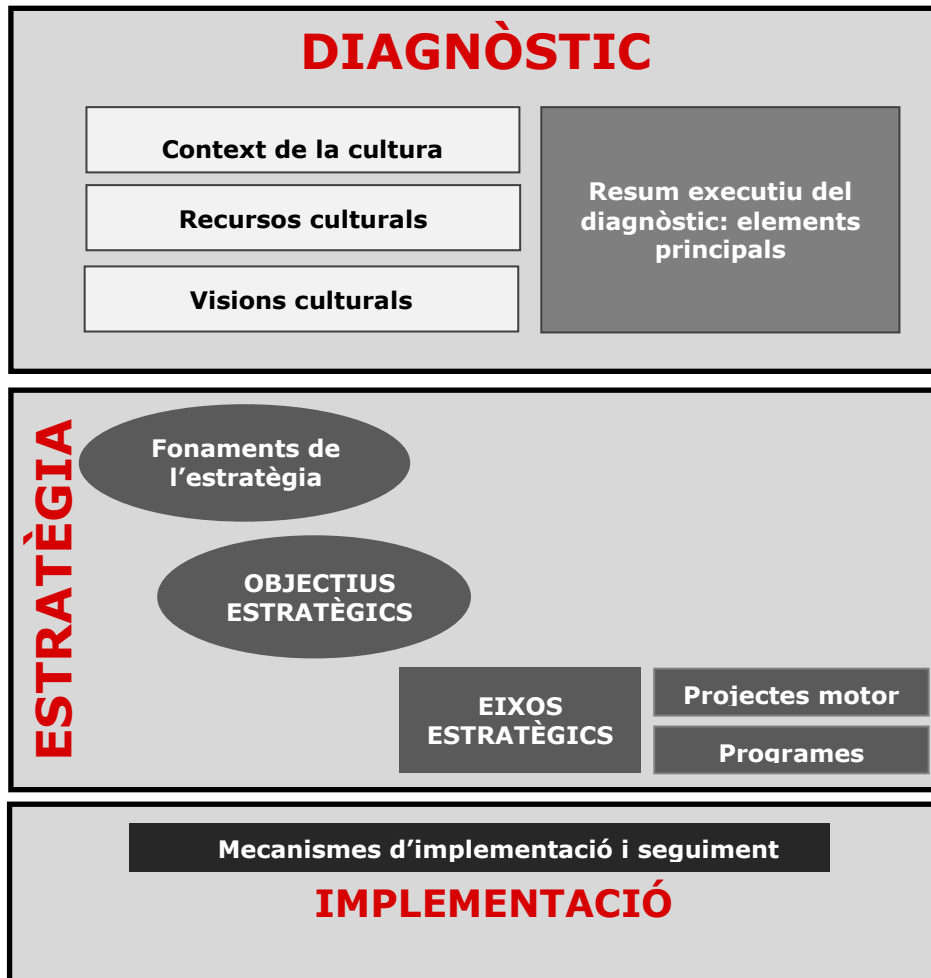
DIAGNÒSTIC

Context de la cultura

Recursos culturals

Visions culturals

Resum executiu del diagnòstic: elements principals

ESTRATÈGIA

Fonaments de l'estratègia

OBJECTIUS ESTRATÈGICS

EIXOS ESTRATÈGICS

Projectes motor

Programes

Mecanismes d'implementació i seguiment

IMPLEMENTACIÓ